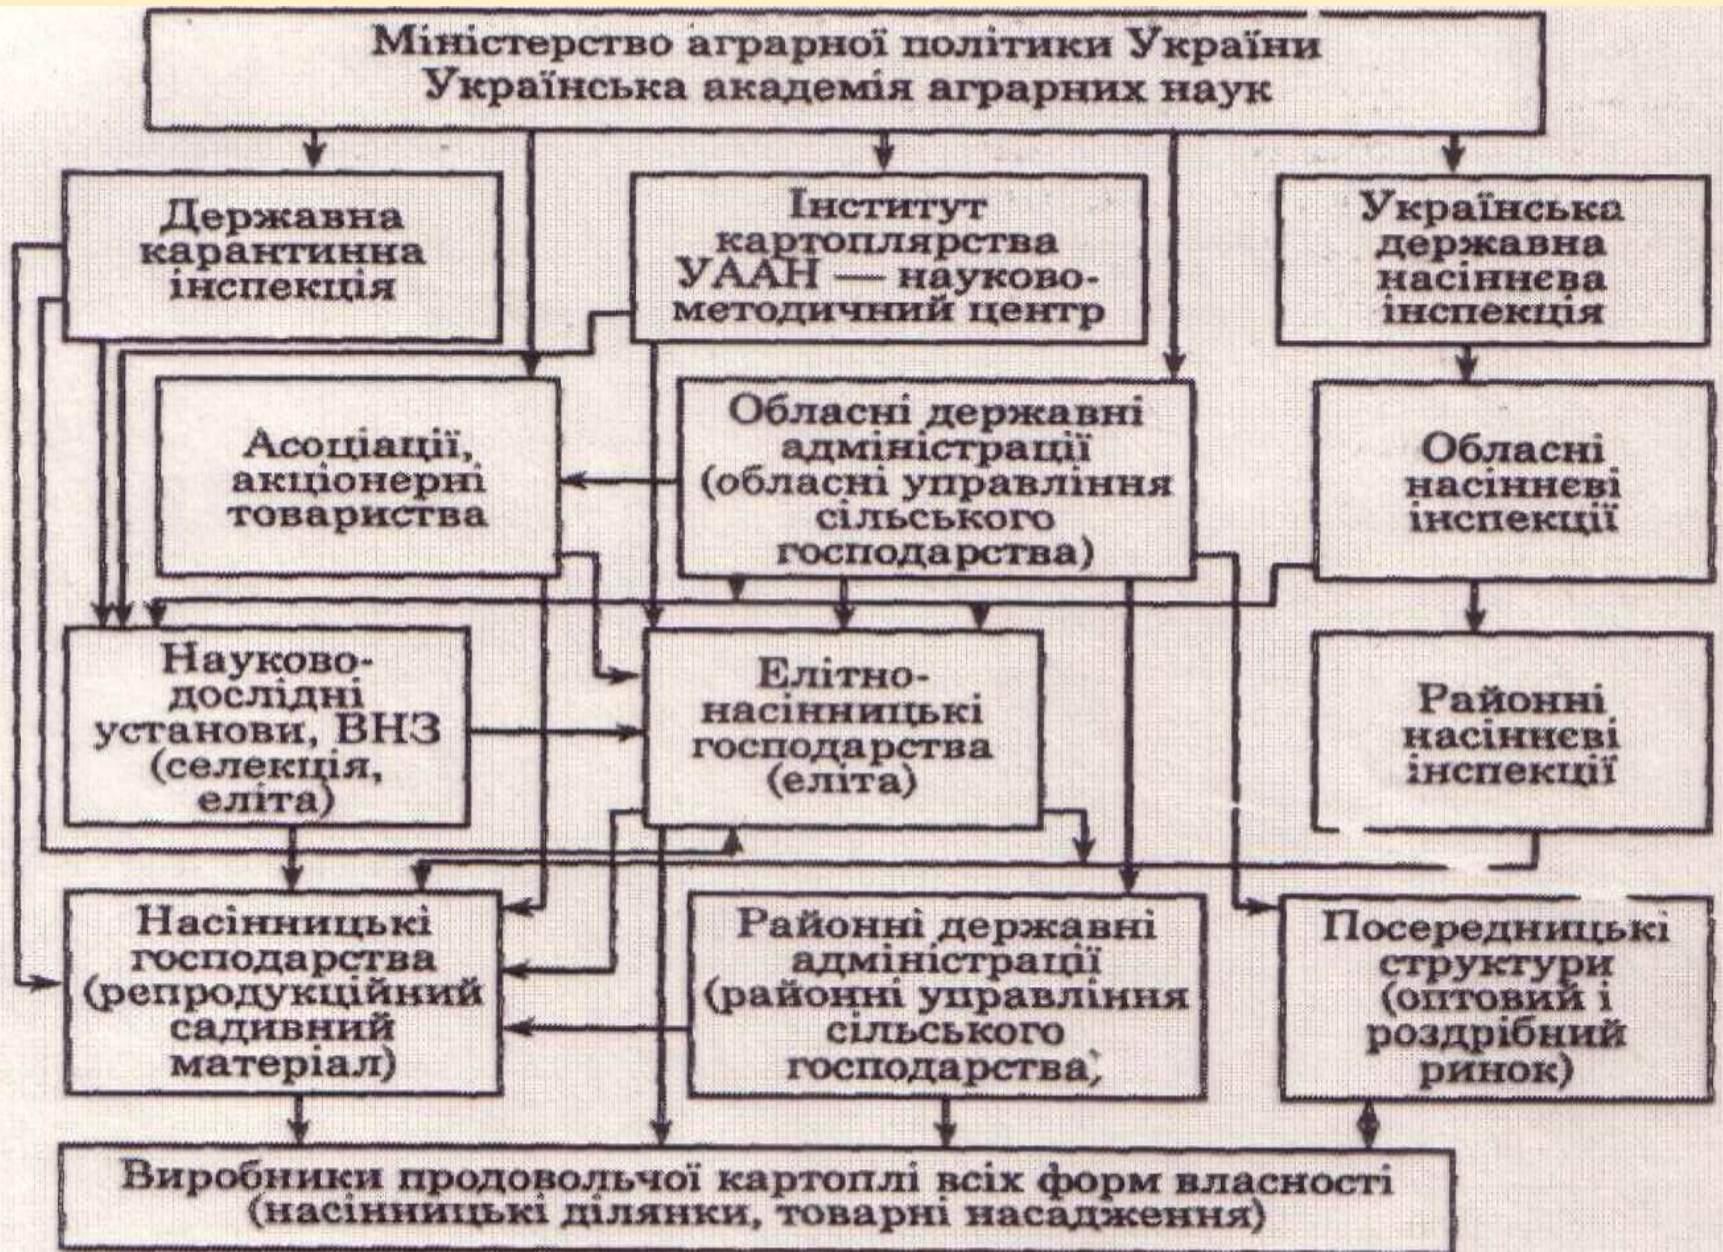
Міністерство аграрної політики України
Українська академія аграрних наук

Державна карантинна інспекція

Інститут картоплярства УААН — науково-методичний центр

Українська державна насіннєва інспекція

Асоціації, акціонерні товариства

Обласні державні адміністрації (обласні управління сільського господарства)

Обласні насіннєві інспекції

Науково-дослідні установи, ВНЗ (селекція, еліта)

Елітно-насінницькі господарства (еліта)

Районні насіннєві інспекції

Насінницькі господарства (репродукційний садивний матеріал)

Районні державні адміністрації (районні управління сільського господарства)

Посередницькі структури (оптовий і роздрібний ринок)

Виробники продовольчої картоплі всіх форм власності (насінницькі ділянки, товарні насадження)